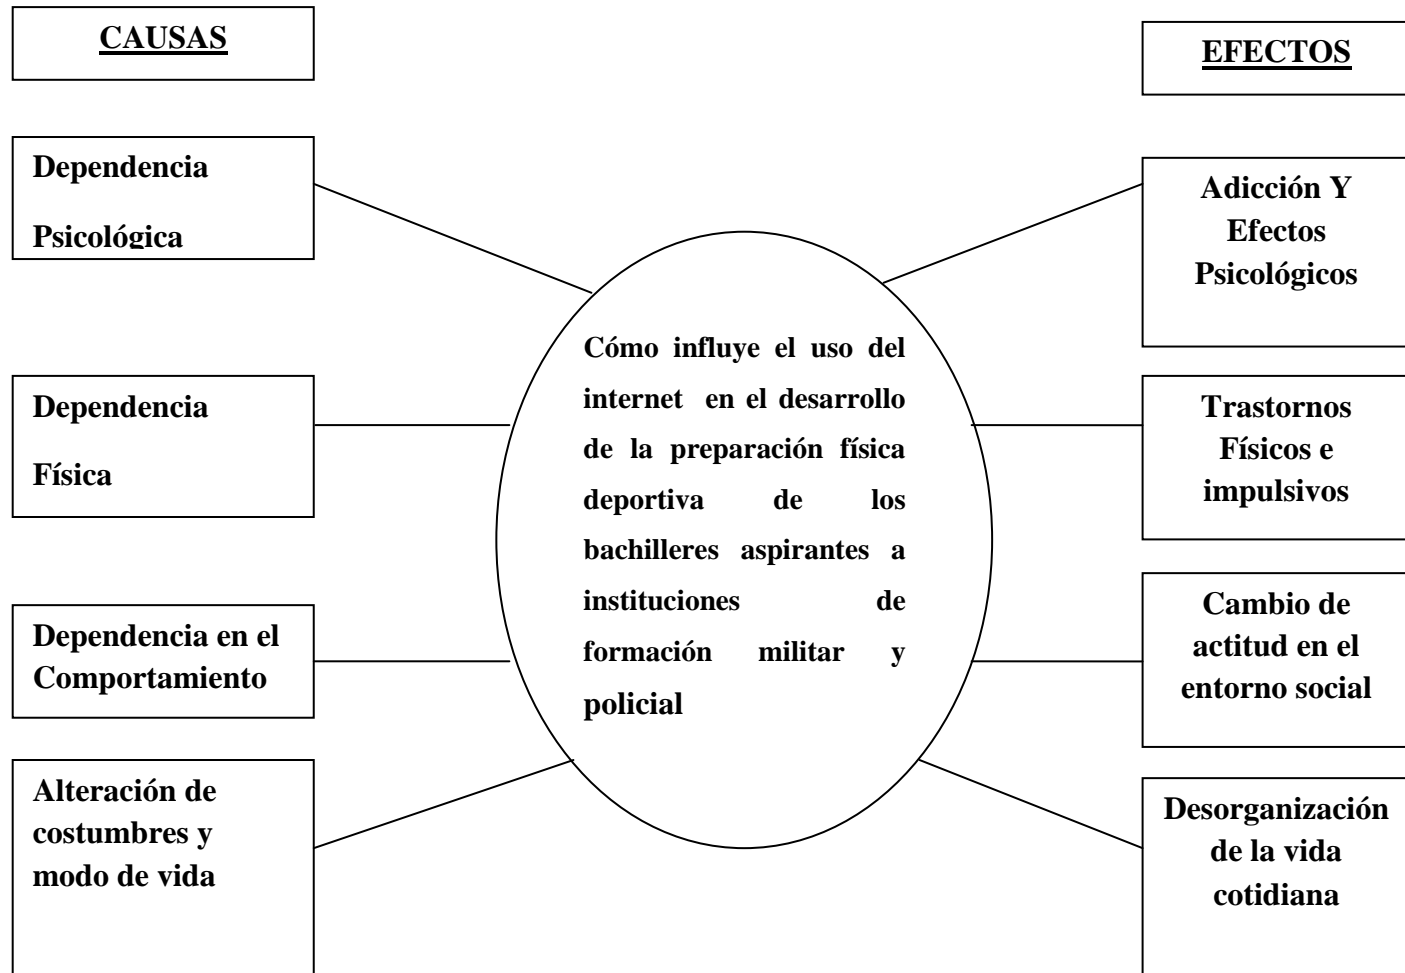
CAUSAS

EFECTOS

Dependencia Psicológica

Dependencia Física

Dependencia en el Comportamiento

Alteración de costumbres y modo de vida

Cómo influye el uso del internet en el desarrollo de la preparación física deportiva de los bachilleres aspirantes a instituciones de formación militar y policial

Adicción Y Efectos Psicológicos

Trastornos Físicos e impulsivos

Cambio de actitud en el entorno social

Desorganización de la vida cotidiana